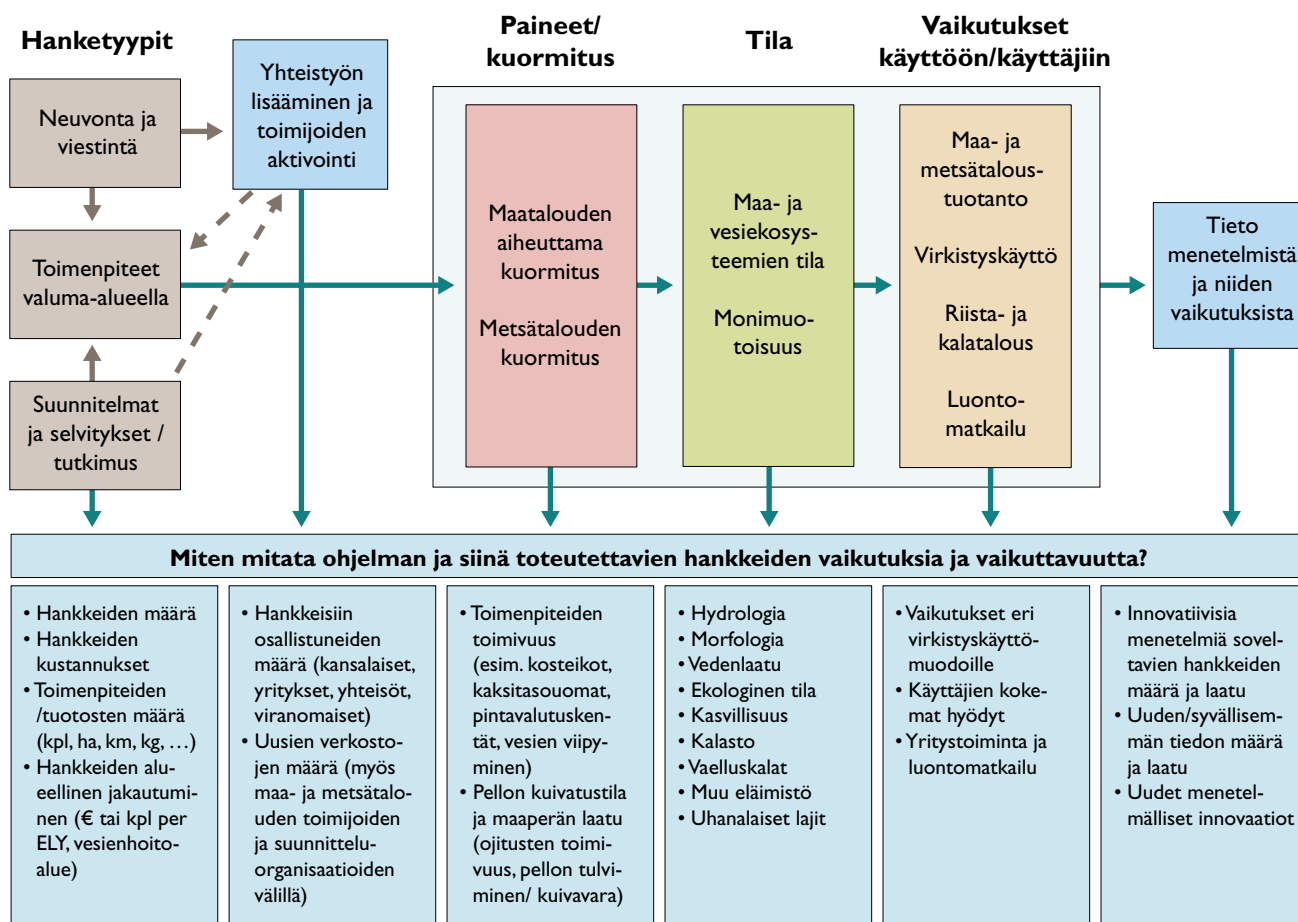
Hanketyypit

Neuvonta ja viestintä

Yhteistyön lisääminen ja toimijoiden aktivointi

Toimenpiteet valuma-alueella

Suunnitelmat ja selvitykset / tutkimus

Paineet/ kuormitus

Maatalouden aiheuttama kuormitus

Metsätalouden kuormitus

Tila

Maa- ja vesiekosysteemien tila

Monimuotoisuus

Vaikutukset käyttöön/käyttäjiin

Maa- ja metsätaloustuotanto

Virkistyskäyttö

Riista- ja kalatalous

Luontomatkailu

Tieto menetelmistä ja niiden vaikutuksista

Miten mitata ohjelman ja siinä toteutettavien hankkeiden vaikutuksia ja vaikuttavuutta?

• Hankkeiden määrä
• Hankkeiden kustannukset
• Toimenpiteiden /tuotosten määrä (kpl, ha, km, kg, …)
• Hankkeiden alueellinen jakautuminen (€ tai kpl per ELY, vesienhoitoalue)

• Hankkeisiin osallistuneiden määrä (kansalaiset, yritykset, yhteisöt, viranomaiset)
• Uusien verkostojen määrä (myös maa- ja metsätalouden toimijoiden ja suunnitteluorganisaatioiden välillä)

• Toimenpiteiden toimivuus (esim. kosteikot, kaksitasouomat, pintavalutuskentät, vesien viipyminen)
• Pellon kuivatustila ja maaperän laatu (ojitusten toimivuus, pellon tulviminen/ kuivavara)

• Hydrologia
• Morfologia
• Vedenlaatu
• Ekologinen tila
• Kasvillisuus
• Kalasto
• Vaelluskalat
• Muu eläimistö
• Uhanalaiset lajit

• Vaikutukset eri virkistyskäyttömuodoille
• Käyttäjien kokemat hyödyt
• Yritystoiminta ja luontomatkailu

• Innovatiivisia menetelmiä soveltavien hankkeiden määrä ja laatu
• Uuden/syvällisemmän tiedon määrä ja laatu
• Uudet menetelmälliset innovaatiot